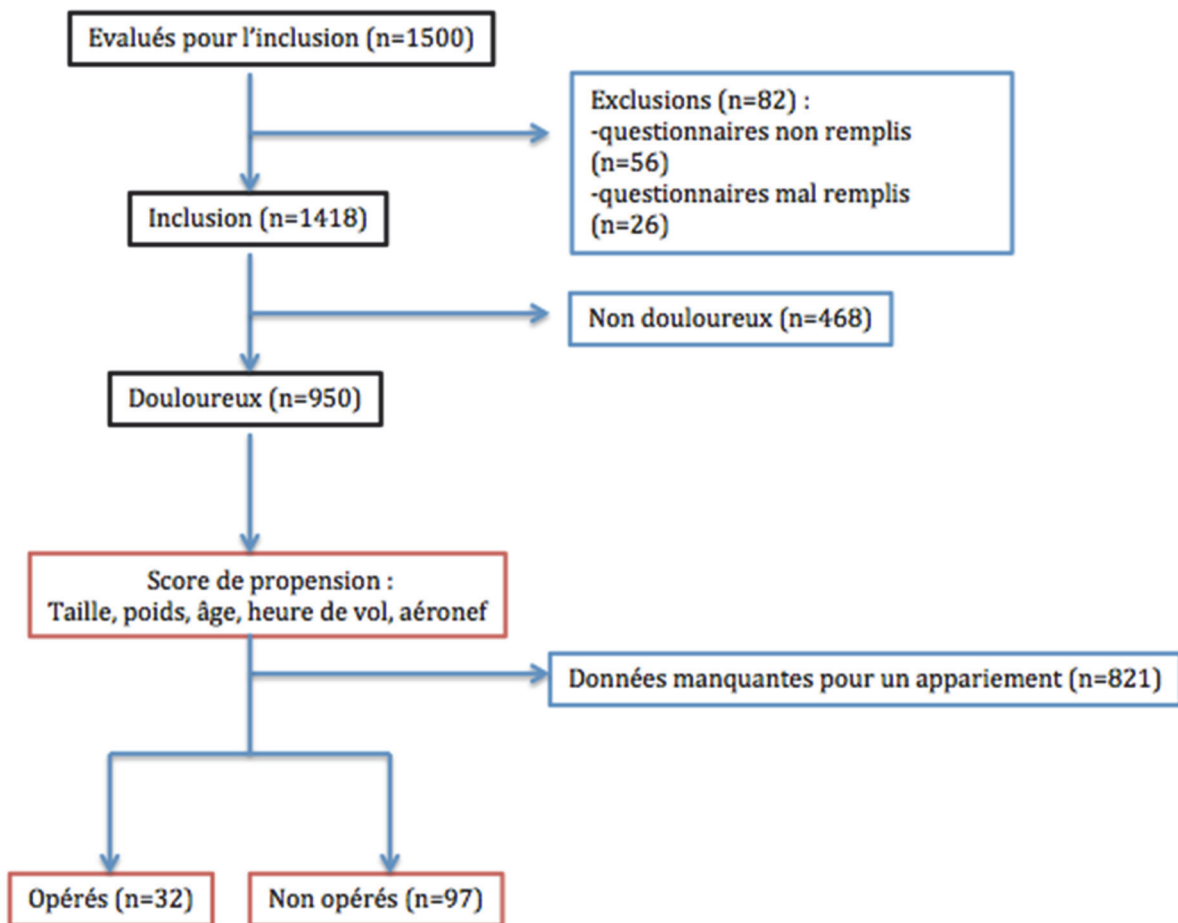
Evalués pour l'inclusion (n=1500)

Exclusions (n=82) :
-questionnaires non remplis (n=56)
-questionnaires mal remplis (n=26)

Inclusion (n=1418)

Non douloureux (n=468)

Douloureux (n=950)

Score de propension :
Taille, poids, âge, heure de vol, aéronef

Données manquantes pour un appariement (n=821)

Opérés (n=32)

Non opérés (n=97)